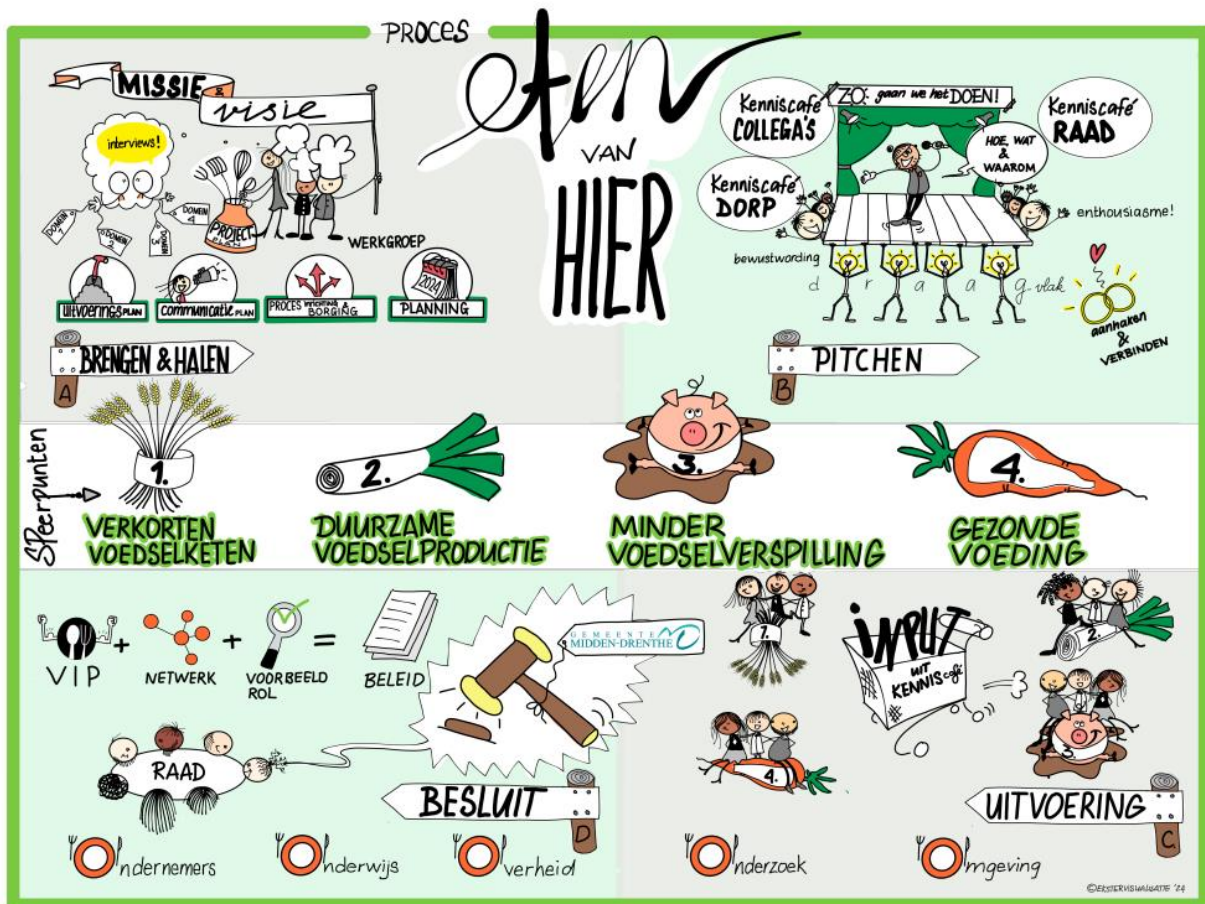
PROCES

Eten VAN HIER

MISSIE & visie

interviews!

DOMEIN 1
DOMEIN 2
DOMEIN 3
DOMEIN 4

PROJECT PLAN

WERKGROEP

Uitvoeringsplan
communicatieplan
PROCES inrichting & BORGING
PLANNING
2024

A BRENGEN & HALEN

Kenniscafé COLLEGA'S
ZO: gaan we het DOEN!
Kenniscafé RAAD
HOE, WAT & WAAROM
Kenniscafé DORP
enthousiasme!
bewustwording
d r a a g vlak
aanhaken & VERBINDEN

B PITCHEN

Speerpunten

1. VERKORTEN VOEDSELKETEN
2. DUURZAME VOEDSELPRODUCTIE
3. MINDER VOEDSELVERSPILLING
4. GEZONDE VOEDING

VIP + NETWERK + VOORBEELD ROL = BELEID

GEMEENTE MIDDEN-DRENTHE

RAAD

D BESLUIT

INPUT UIT KENNIScafé

1.
2.
3.
4.

C UITVOERING

Ondernemers
Onderwijs
Overheid
Onderzoek
Omgeving

©EKSTERVISUALISATIE '24